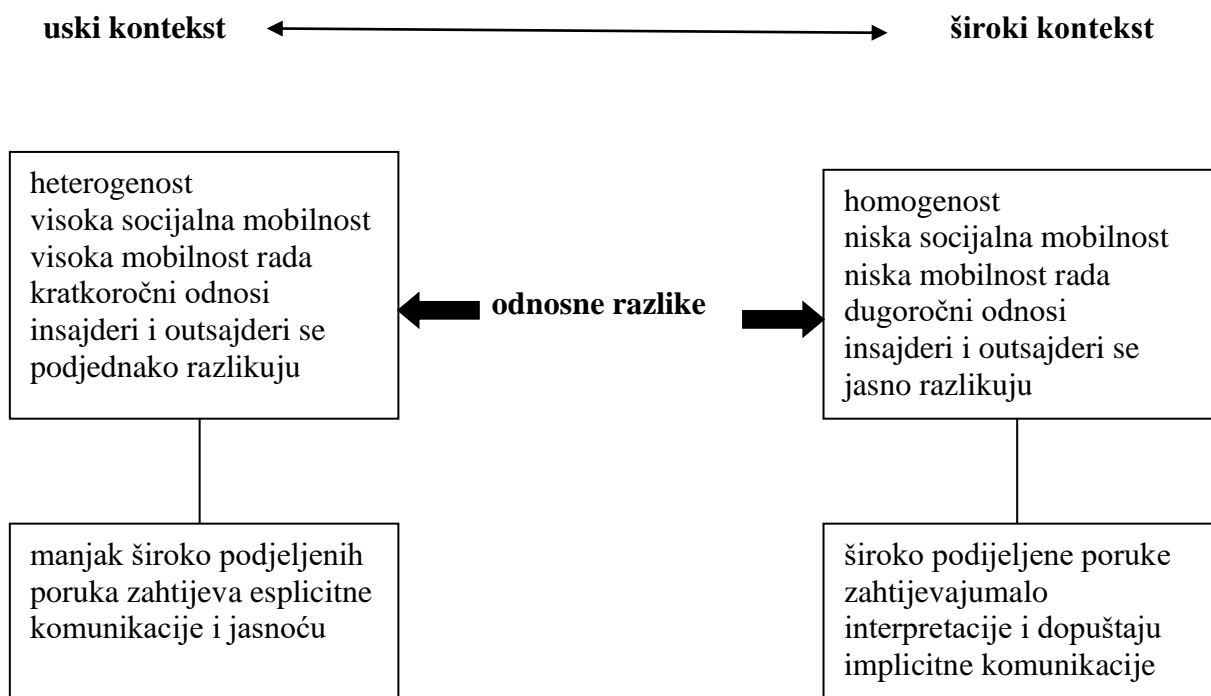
**uski kontekst** **široki kontekst**

heterogenost
visoka socijalna mobilnost
visoka mobilnost rada
kratkoročni odnosi
insajderi i outsajderi se podjednako razlikuju

**odnosne razlike**

homogenost
niska socijalna mobilnost
niska mobilnost rada
dugoročni odnosi
insajderi i outsajderi se jasno razlikuju

manjak široko podijeljenih poruka zahtijeva esplicitne komunikacije i jasnoću

široko podijeljene poruke zahtijevajumalo interpretacije i dopuštaju implicitne komunikacije